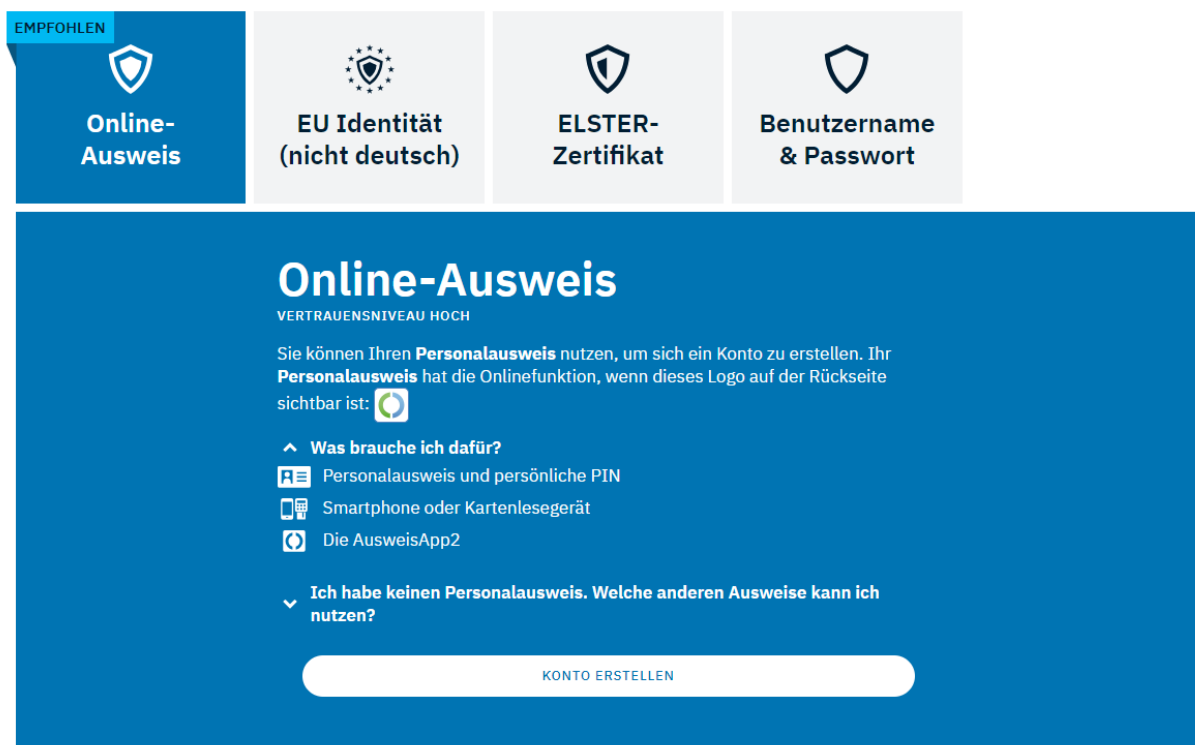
EMPFOHLEN

Online-Ausweis

EU Identität (nicht deutsch)

ELSTER-Zertifikat

Benutzername & Passwort

Online-Ausweis

VERTRAUENSNIVEAU HOCH

Sie können Ihren **Personalausweis** nutzen, um sich ein Konto zu erstellen. Ihr **Personalausweis** hat die Onlinefunktion, wenn dieses Logo auf der Rückseite sichtbar ist:

Was brauche ich dafür?

Personalausweis und persönliche PIN

Smartphone oder Kartenlesegerät

Die AusweisApp2

Ich habe keinen Personalausweis. Welche anderen Ausweise kann ich nutzen?

KONTO ERSTELLEN